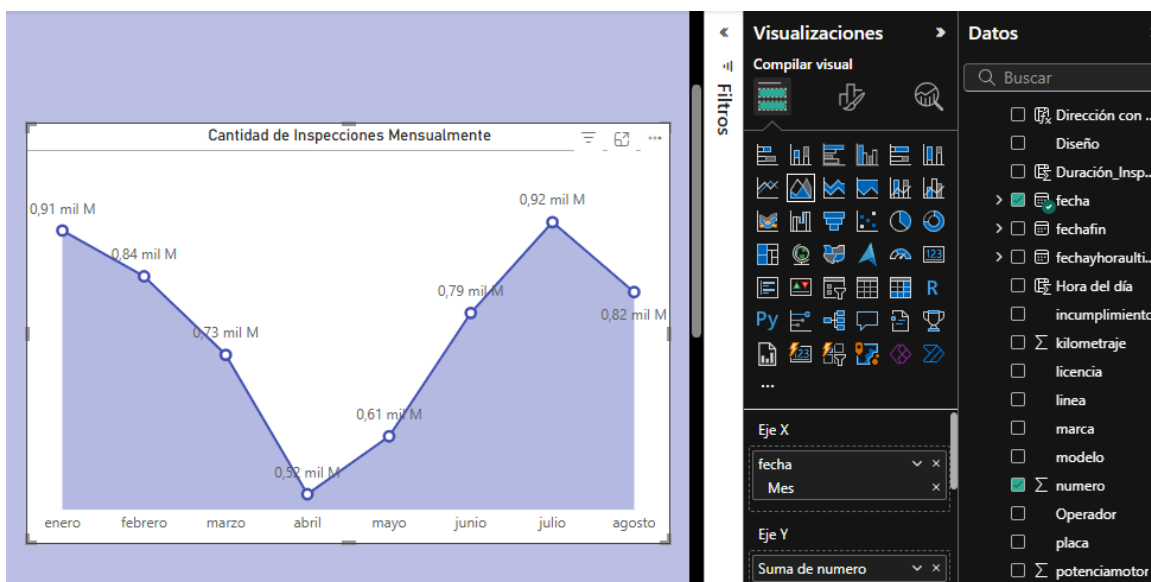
Cantidad de Inspecciones Mensualmente

0,91 mil M
0,84 mil M
0,73 mil M
0,52 mil M
0,61 mil M
0,79 mil M
0,92 mil M
0,82 mil M

enero febrero marzo abril mayo junio julio agosto

Filtros

Visualizaciones
Compilar visual

Py
R
...

Eje X
fecha
Mes

Eje Y
Suma de numero

Datos
Buscar
Dirección con ...
Diseño
Duración_Insp...
fecha
fechafin
fechayhoraulti...
Hora del día
incumplimiento
kilometraje
licencia
linea
marca
modelo
numero
Operador
placa
potenciamotor